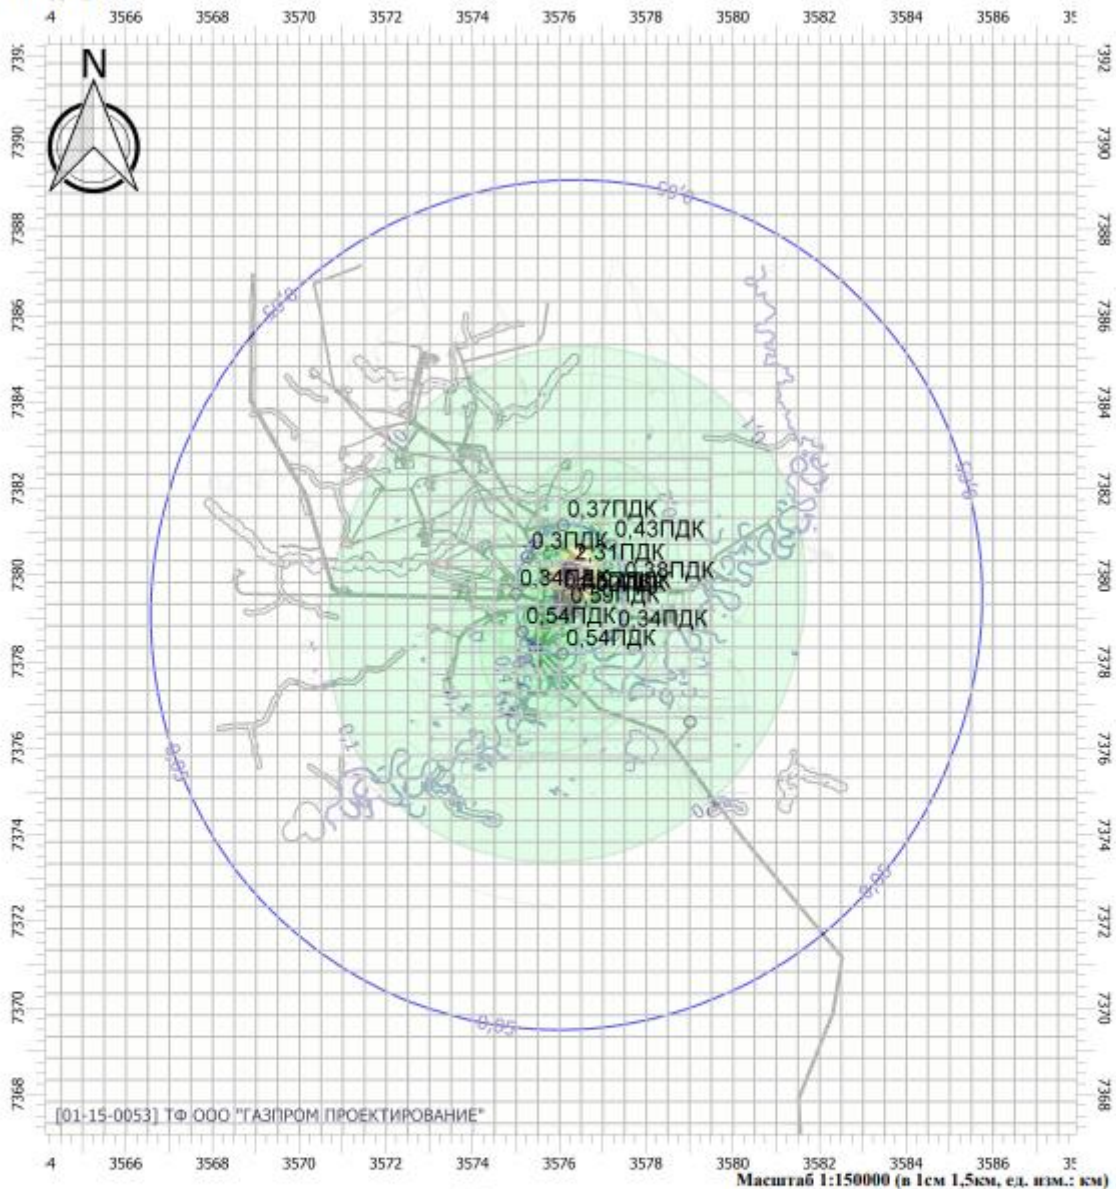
4 3566 3568 3570 3572 3574 3576 3578 3580 3582 3584 3586 3

N

7392 7390 7388 7386 7384 7382 7380 7378 7376 7374 7372 7370 7368

0,05

0,05

0,05

0,05

0,05

0,1

0,1

0,37ПДК
0,43ПДК
0,3ПДК
2,31ПДК
0,38ПДК
0,34ПДК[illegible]
0,59ПДК
0,54ПДК
0,34ПДК
0,54ПДК

7392 7390 7388 7386 7384 7382 7380 7378 7376 7374 7372 7370 7368

[01-15-0053] ТФ ООО "ГАЗПРОМ ПРОЕКТИРОВАНИЕ"

4 3566 3568 3570 3572 3574 3576 3578 3580 3582 3584 3586 3

Масштаб 1:150000 (в 1см 1,5км, ед. изм.: км)